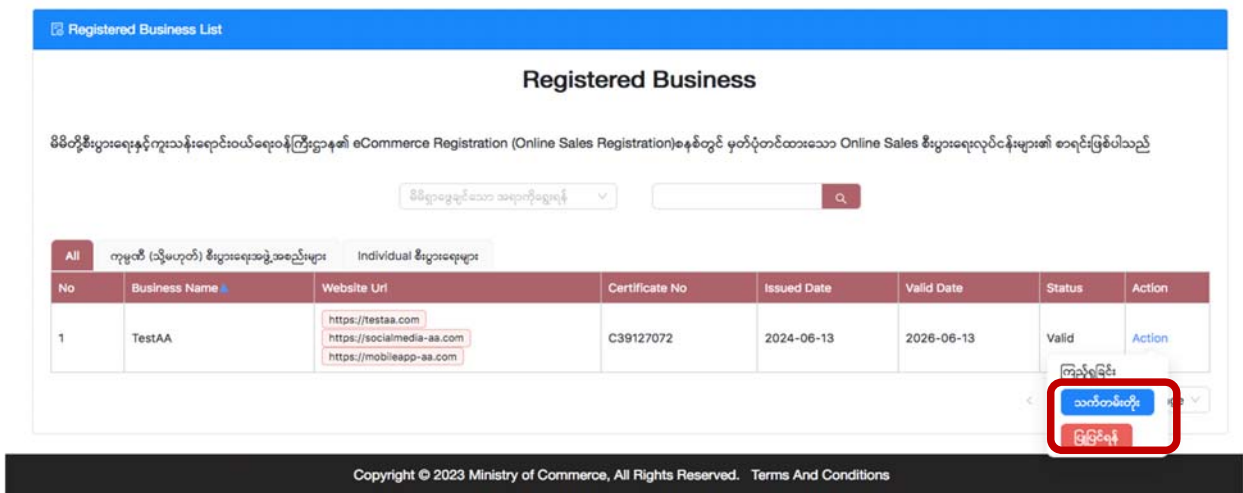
Registered Business List

Registered Business

မိမိတို့စီးပွားရေးနှင့်ကူးသန်းရောင်းဝယ်ရေးဝန်ကြီးဌာန၏ eCommerce Registration (Online Sales Registration)စနစ်တွင် မှတ်ပုံတင်ထားသော Online Sales စီးပွားရေးလုပ်ငန်းများ၏ စာရင်းဖြစ်ပါသည်

မိမိရှာဖွေချင်သော အရာကိုရွေးရန်

All | ကုမ္ပဏီ (သို့မဟုတ်) စီးပွားရေးအဖွဲ့အစည်းများ | Individual စီးပွားရေးများ

| No | Business Name | Website Url | Certificate No | Issued Date | Valid Date | Status | Action |
|---|---|---|---|---|---|---|---|
| 1 | TestAA | https://testaa.com https://socialmedia-aa.com https://mobileapp-aa.com | C39127072 | 2024-06-13 | 2026-06-13 | Valid | Action |

ကြည့်ရှုခြင်း
သက်တမ်းတိုး
ပြုပြင်ရန်

Copyright © 2023 Ministry of Commerce, All Rights Reserved. Terms And Conditions